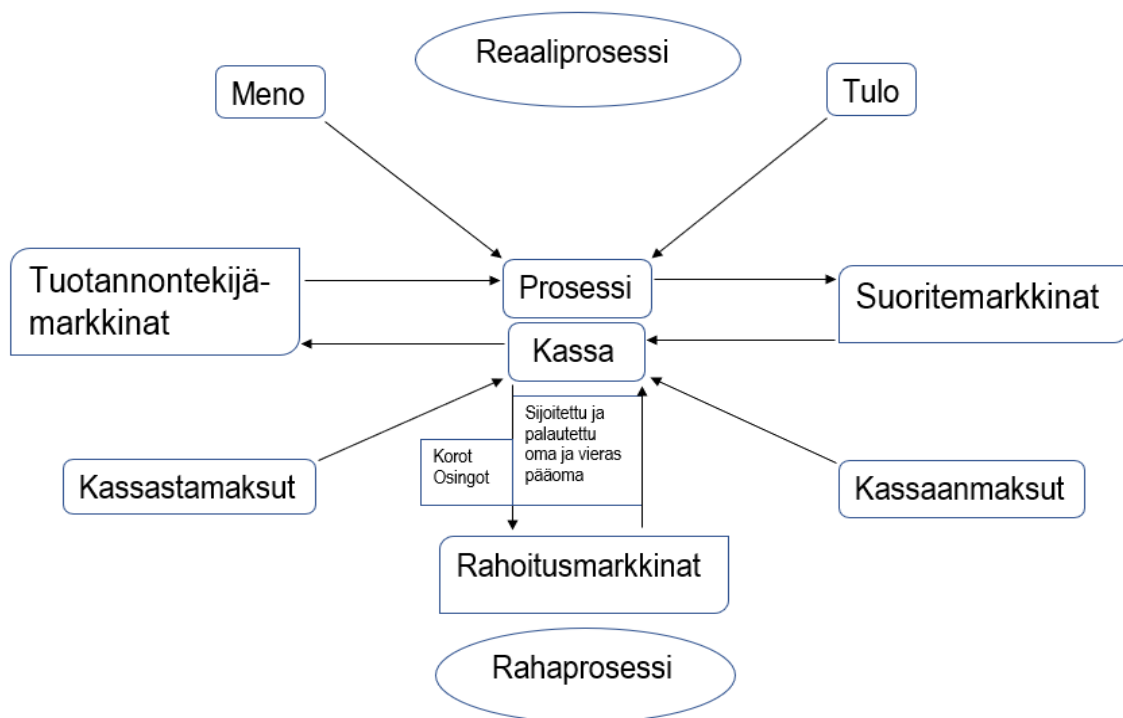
Reaaliprosessi

Meno

Tulo

Tuotannontekijämarkkinat

Prosessi

Suoritemarkkinat

Kassa

Sijoitettu ja palautettu oma ja vieras pääoma

Korot Osingot

Kassastamaksut

Kassaanmaksut

Rahoitusmarkkinat

Rahaprosessi